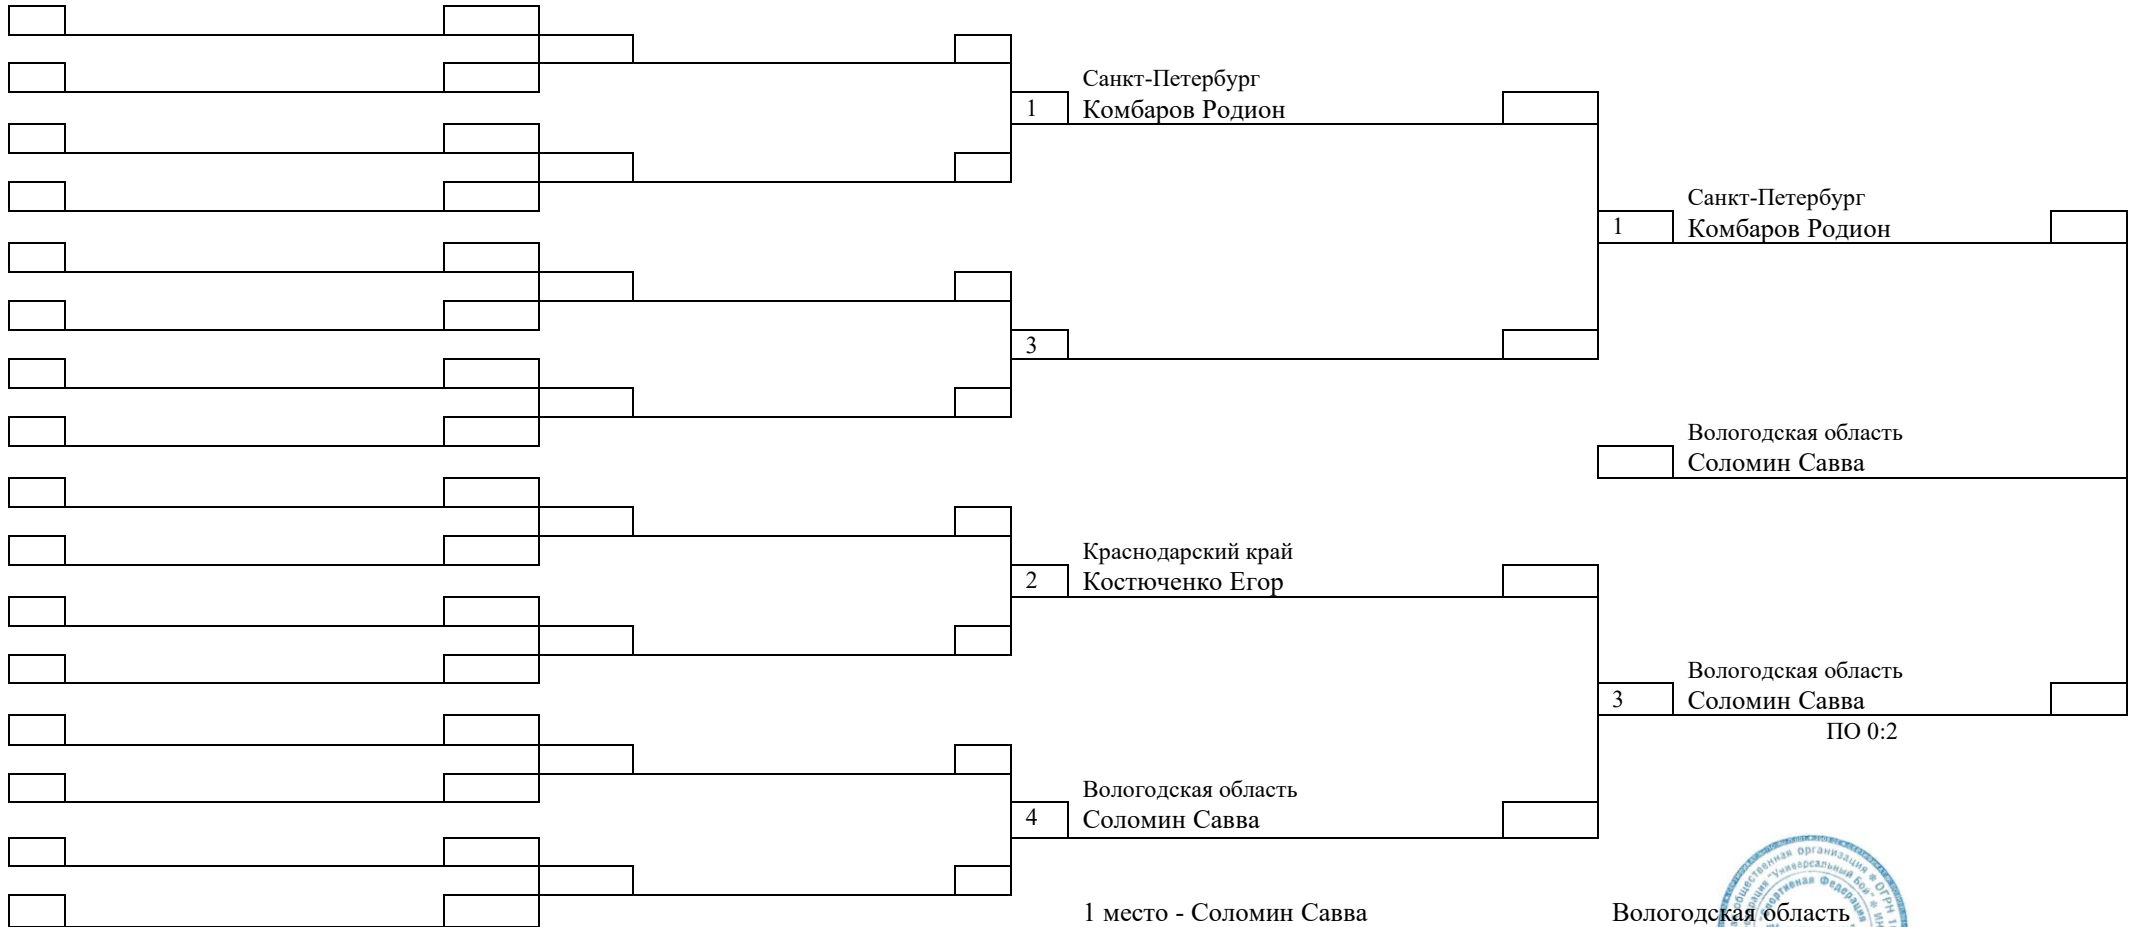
Санкт-Петербург
1 Комбаров Родион

Санкт-Петербург
1 Комбаров Родион

3

Вологодская область
Соломин Савва

Краснодарский край
2 Костюченко Егор

Вологодская область
3 Соломин Савва
ПО 0:2

Вологодская область
4 Соломин Савва

1 место - Соломин Савва Вологодская область